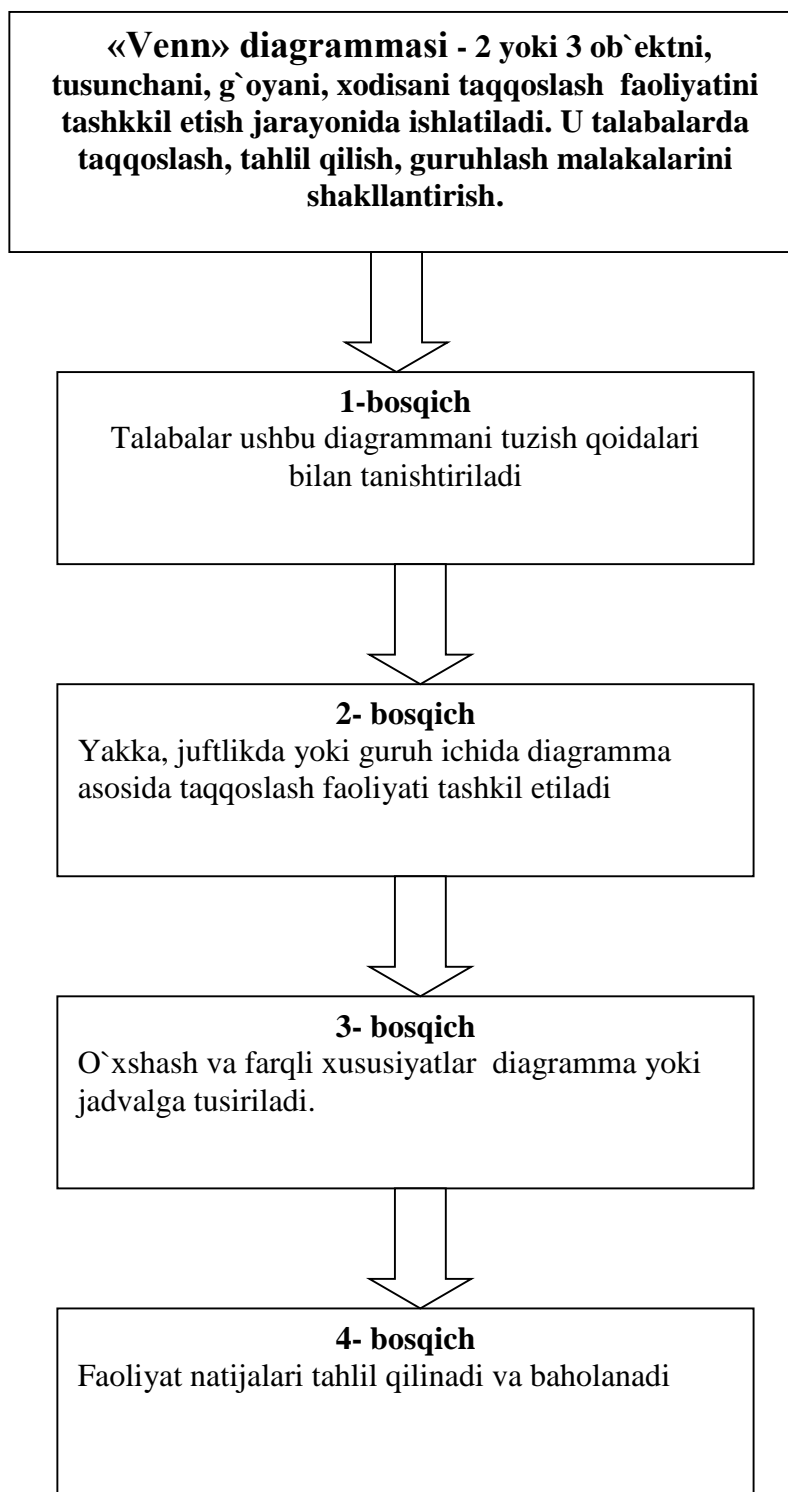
«Venn» diagrammasi - 2 yoki 3 ob`ektni, tusunchani, g`oyani, xodisani taqqoslash faoliyatini tashkkil etish jarayonida ishlatiladi. U talabalarda taqqoslash, tahlil qilish, guruhlash malakalarini shakllantirish.

1-bosqich
Talabalar ushbu diagrammani tuzish qoidalari bilan tanishtiriladi

2- bosqich
Yakka, juftlikda yoki guruh ichida diagramma asosida taqqoslash faoliyati tashkil etiladi

3- bosqich
O`xshash va farqli xususiyatlar diagramma yoki jadvalga tusiriladi.

4- bosqich
Faoliyat natijalari tahlil qilinadi va baholanadi